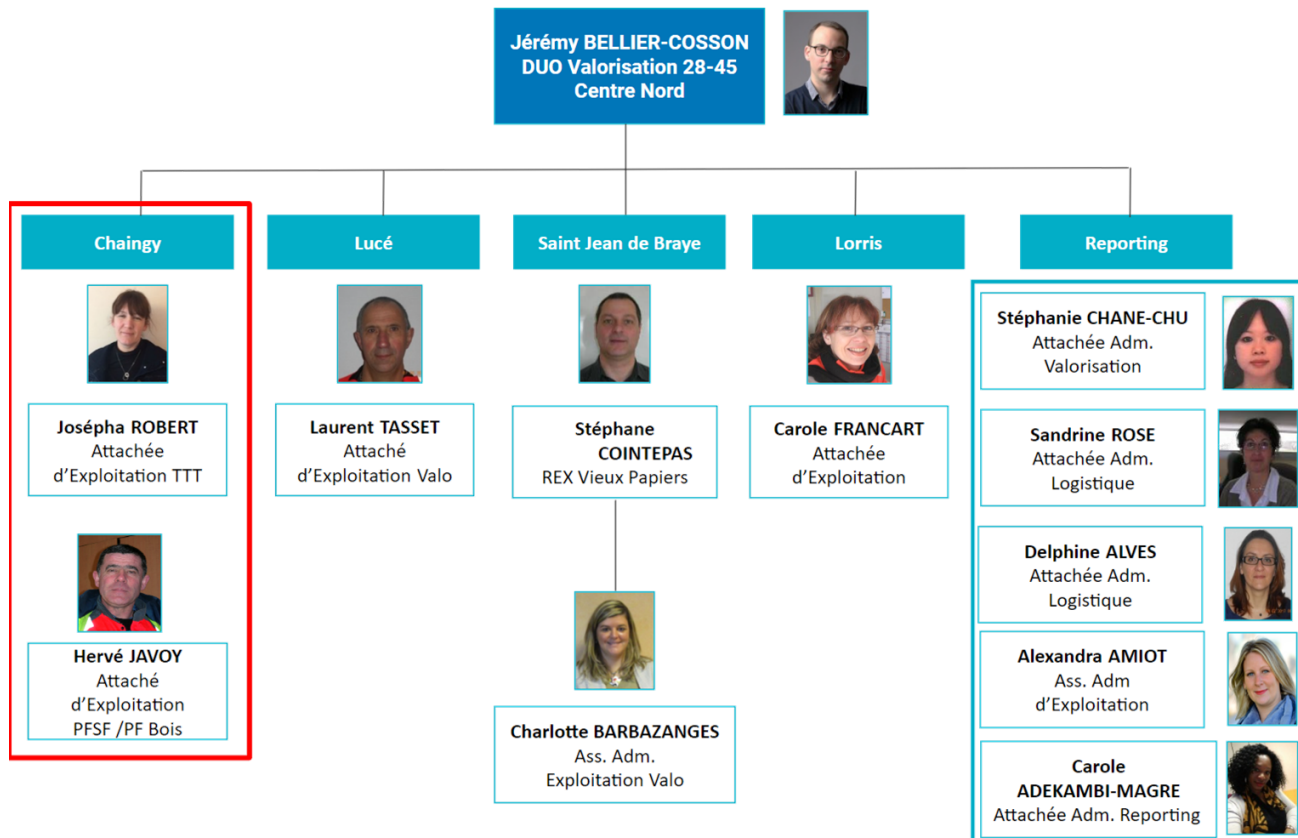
Jérémy BELLIER-COSSON
DUO Valorisation 28-45
Centre Nord

Chaingy

Joséphа ROBERT
Attachée
d'Exploitation TTT

Hervé JAVOY
Attaché
d'Exploitation
PFSF /PF Bois

Lucé

Laurent TASSET
Attaché
d'Exploitation Valo

Saint Jean de Braye

Stéphane COINTEPAS
REX Vieux Papiers

Charlotte BARBAZANGES
Ass. Adm.
Exploitation Valo

Lorris

Carole FRANCART
Attachée
d'Exploitation

Reporting

Stéphanie CHANE-CHU
Attachée Adm.
Valorisation

Sandrine ROSE
Attachée Adm.
Logistique

Delphine ALVES
Attachée Adm.
Logistique

Alexandra AMIOT
Ass. Adm
d'Exploitation

Carole ADEKAMBI-MAGRE
Attachée Adm. Reporting